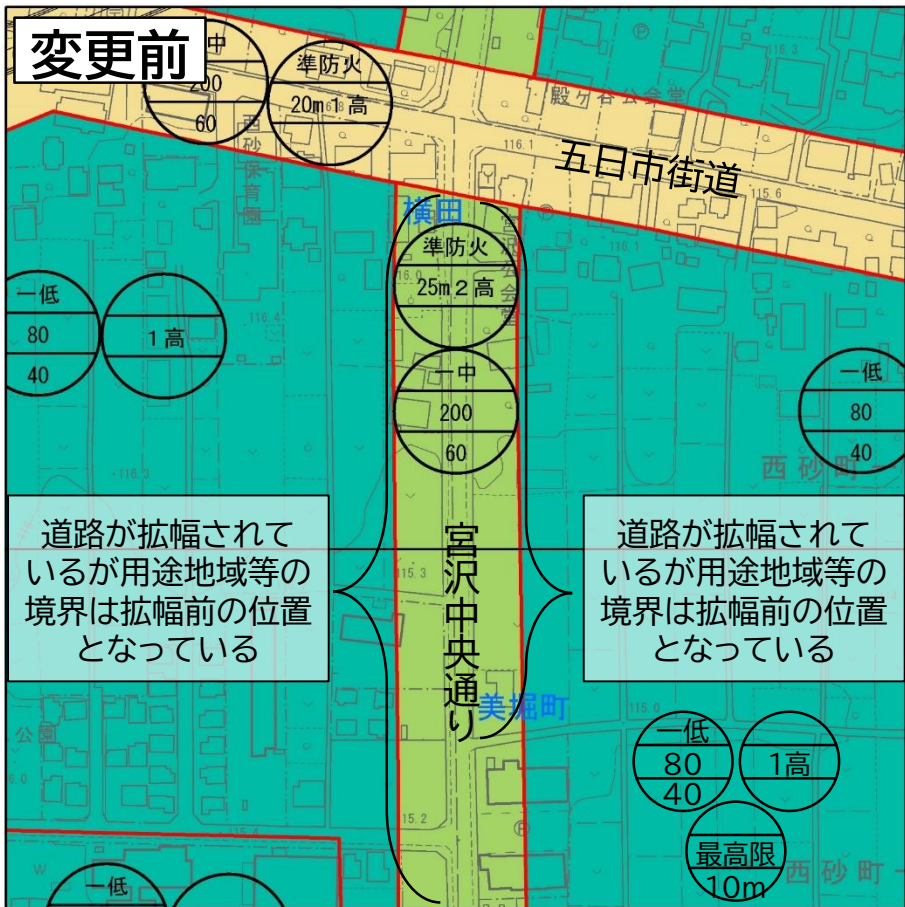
変更前

中
200
60

準防火
20m 1高

殿ケ谷公会堂

五日市街道

西砂保育園

横田

準防火
25m 2高

一低
80
40

1高

一中
200
60

一低
80
40

西砂町

道路が拡幅されているが用途地域等の境界は拡幅前の位置となっている

宮沢中央通り

道路が拡幅されているが用途地域等の境界は拡幅前の位置となっている

美堀町

公園

一低
80
40

1高

最高限
10m

西砂町

一低